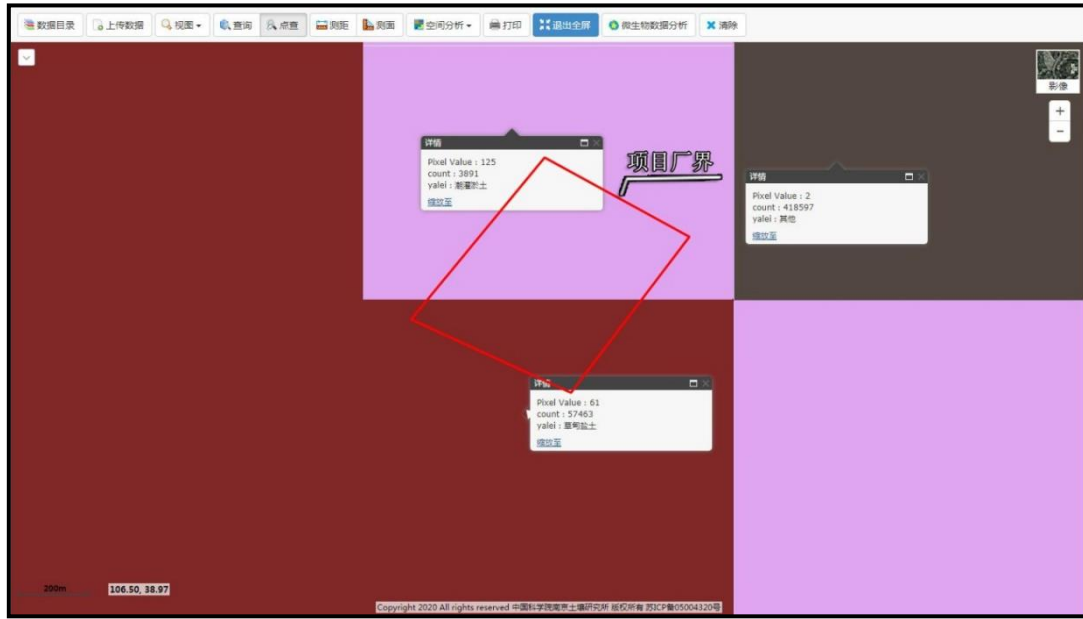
数据目录 上传数据 视图 查询 点查 测距 测面 空间分析 打印 退出全屏 微生物数据分析 清除

影像

+
−

详情
Pixel Value : 125
count : 3891
yalei : 潮灌淤土
缩放至

项目厂界

详情
Pixel Value : 2
count : 418597
yalei : 其他
缩放至

详情
Pixel Value : 61
count : 57463
yalei : 草甸盐土
缩放至

200m
106.50, 38.97

Copyright 2020 All rights reserved 中国科学院南京土壤研究所 版权所有 苏ICP备05004320号